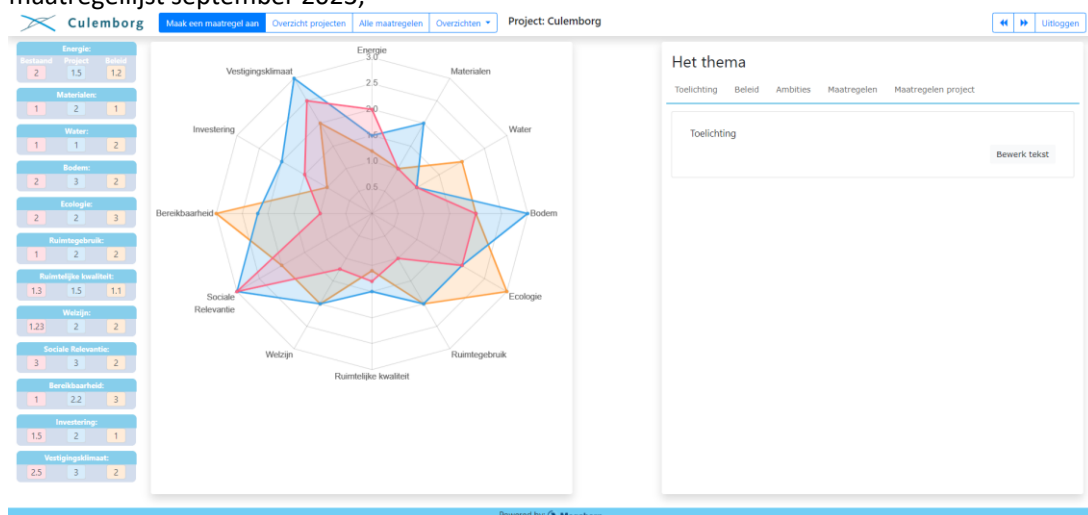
maatregelijst september 2023;

Culemborg

Maak een maatregel aan | Overzicht projecten | Alle maatregelen | Overzichten ▾

Project: Culemborg

Uitloggen

| Energie: | | |
|---|---|---|
| Bestaand | Project | Beleid |
| 2 | 1.5 | 1.2 |

| Materialen: | | |
|---|---|---|
| 1 | 2 | 1 |

| Water: | | |
|---|---|---|
| 1 | 1 | 2 |

| Bodem: | | |
|---|---|---|
| 2 | 3 | 2 |

| Ecologie: | | |
|---|---|---|
| 2 | 2 | 3 |

| Ruimtegebruik: | | |
|---|---|---|
| 1 | 2 | 2 |

| Ruimtelijke kwaliteit: | | |
|---|---|---|
| 1.3 | 1.5 | 1.1 |

| Welzijn: | | |
|---|---|---|
| 1.23 | 2 | 2 |

| Sociale Relevantie: | | |
|---|---|---|
| 3 | 3 | 2 |

| Bereikbaarheid: | | |
|---|---|---|
| 1 | 2.2 | 3 |

| Investering: | | |
|---|---|---|
| 1.5 | 2 | 1 |

| Vestigingsklimaat: | | |
|---|---|---|
| 2.5 | 3 | 2 |

Energie
3.0
2.5
2.0
1.5
1.0
0.5
Materialen
Water
Bodem
Ecologie
Ruimtegebruik
Ruimtelijke kwaliteit
Welzijn
Sociale Relevantie
Bereikbaarheid
Investering
Vestigingsklimaat

Het thema

Toelichting | Beleid | Ambities | Maatregelen | Maatregelen project

Toelichting

Bewerk tekst

Powered by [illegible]